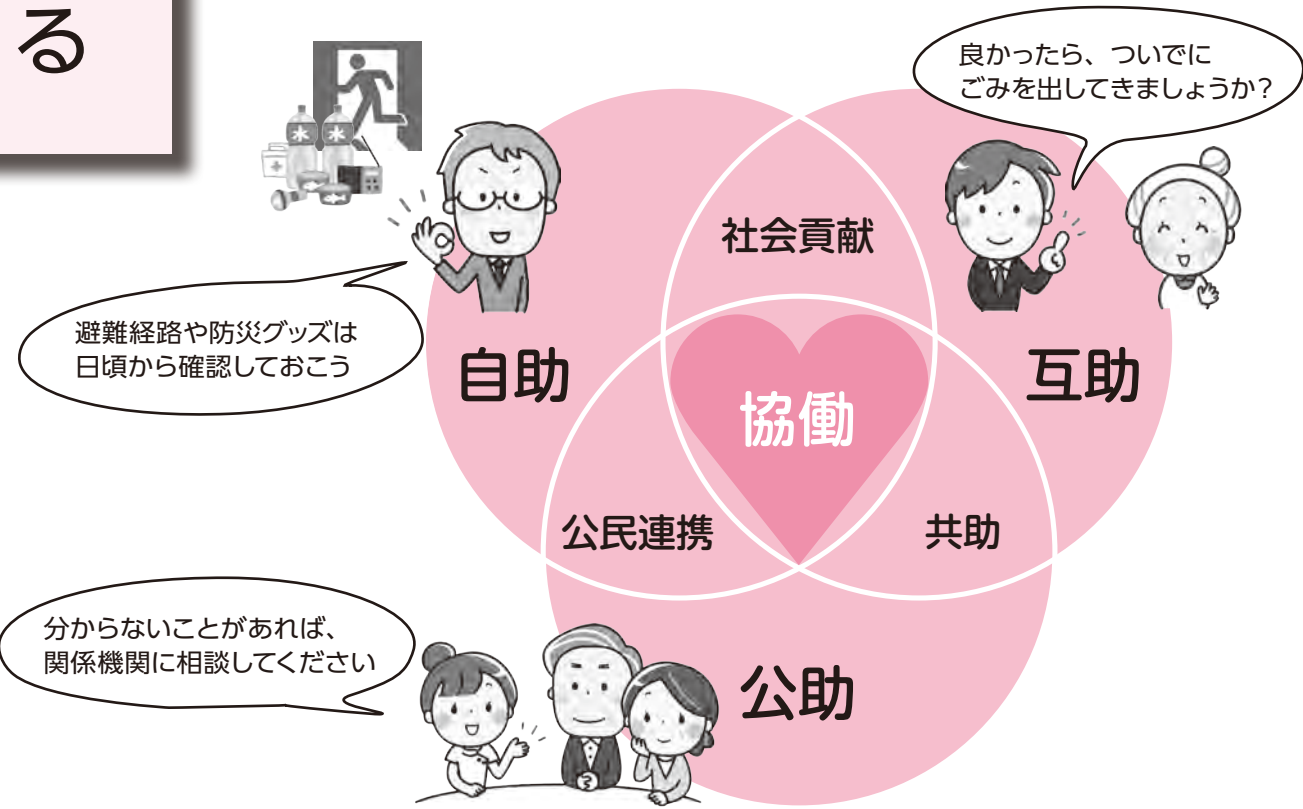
る

良かったら、ついでに
ごみを出してきましょうか？

水

水

社会貢献

避難経路や防災グッズは
日頃から確認しておこう

自助

互助

協働

公民連携

共助

分からないことがあれば、
関係機関に相談してください

公助